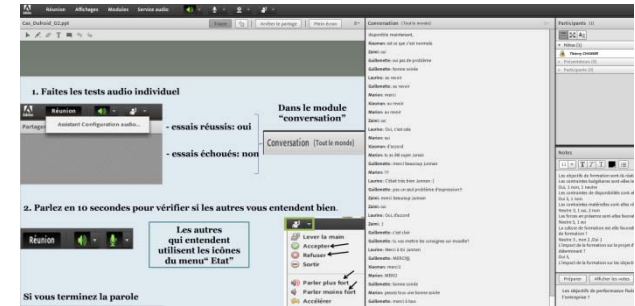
Réunion Affichages Modules Service audio

Cas_Dufroid_G2.ppt

Arrêter le partage | Plein écran

1. Faites les tests audio individuel

Réunion

Partager

Assistant Configuration audio...

- essais réussis: oui

- essais échoués: non

Dans le module "conversation"

Conversation (Tout le monde)

2. Parlez en 10 secondes pour vérifier si les autres vous entendent bien.

Réunion

Les autres qui entendent utilisent les icônes du menu" Etat"

Lever la main

Accepter

Refuser

Sortir

Parler plus fort

Parler moins fort

Accélérer

Si vous terminez la parole

Conversation (Tout le monde)

disponible maintenant.

Xiaonan: oui ce que c'est normale

Zemi: oui

Guillemette: pas de problème

Guillemette: bonne soirée

Laurine: au revoir

Guillemette: au revoir

Marion: merci

Xiaonan: au revoir

Guillemette: au revoir

Zemi: oui

Laurine: Oui, c'est cela

Zemi: d'accord

Marion: tu as été super Lenan

Guillemette: merci beaucoup Lenan

Marion: !!!

Laurine: C'était très bien Lenan :)

Guillemette: pas un seul problème d'expression?

Zemi: merci beaucoup Lenan

Zemi: oui

Laurine: Oui, d'accord

Zemi: :)

Guillemette: Bon soirée

Guillemette: tu vas mettre les consignes sur moodle?

Laurine: Merci à la prochaine

Guillemette: MERCI@

Xiaonan: merci

Marion: MERCI

Guillemette: bonne soirée

Laurine: Je vous souhaite une bonne soirée

Guillemette: merci à tous

Participants (1)

Hôte (1)

Présentateurs (0)

Participants (0)

Notes

Les objectifs de formation sont de ...

Les contraintes budgétaires sont elles ...

Oui, 1 mois, 1 mettre

Les contraintes de disponibilité sont ...

Oui 1, 1 mois

Les contraintes matérielles sont-elles ...

Maxime 1, 1 est, 1 mon

Les forces en présence sont elles favorables ...

Maxime 1, 1 est

La culture de formation est elle favorable ...

de formation ?

Maxime 1, mon 1, Zoe 1

L'impact de la formation sur le projet d'...

déterminant ?

Oui 1,

L'impact de la formation sur les objectifs ...

Les objectifs de performance fixés ...

l'entreprise ?

Préparer | Afficher les notes